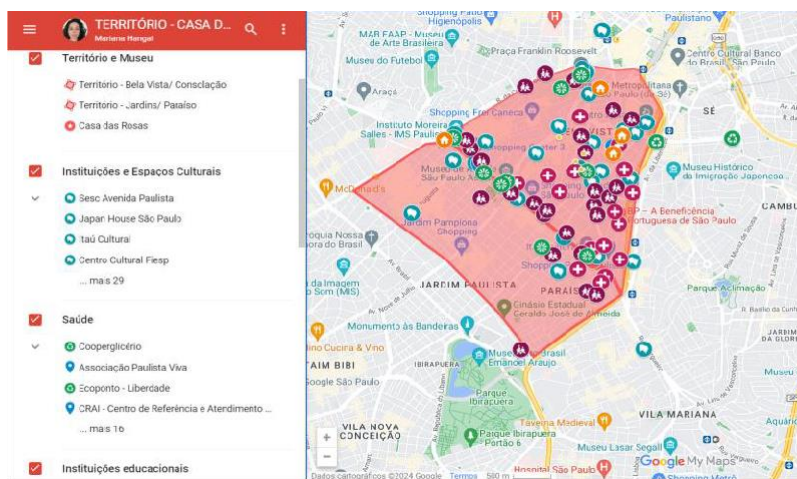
TERRITÓRIO - CASA D...
Mariana Hengel

Território e Museu
Territorio - Bela Vista/ Consclação
Territorio - Jardins/ Paraíso
Casa das Rosas

Instituições e Espaços Culturais
Sesc Avenida Paulista
Japan House São Paulo
Itaú Cultural
Centro Cultural Fiesp
... mais 29

Saúde
Cooperglicério
Associação Paulista Viva
Ecoponto - Liberdade
CRAI - Centro de Referência e Atendimento ...
... mais 16

Instituições educacionais

Shopping Pátio Higienópolis
MAB FAAP - Museu de Arte Brasileira
Praça Franklin Roosevelt
Paulistano
Centro Cultural Banco do Brasil São Paulo
Museu do Futebol
Araçá
Metropolitana
Shopping Frei Caneca
SÉ
Instituto Moreira Salles - IMS Paulista
Museu de São Paulo Ass...
Shopping Center 3
Museu Histórico da Imigração Japonesa
McDonald's
Jardim Pamplona Shopping
BP - A Beneficência Portuguesa de São Paulo
CAMBU
ora do Brasil
da Imagem Som (MIS)
JARDIM PAULISTA
PARAÍS
Shopping
Parque Aclimação
Cinásio Estadual Geraldo José de Almeida
Monumento às Bandeiras
JARDIM DA GLORI
ino Cucina & Vino
AIM BIBI
IBIRAPUERA
Museu do Brasil Emanoel Araujo
Museu
oogle São Paulo
Parque Ibirapuera
VILA NOVA CONCEIÇÃO
Taverna Medieval
VILA MARIANA
Aquário
Parque Ibirapuera Portão 6
Museu Lasar Segall
Hospital São Paulo
Google My Maps
Dados cartográficos ©2024 Google Termos 500 m